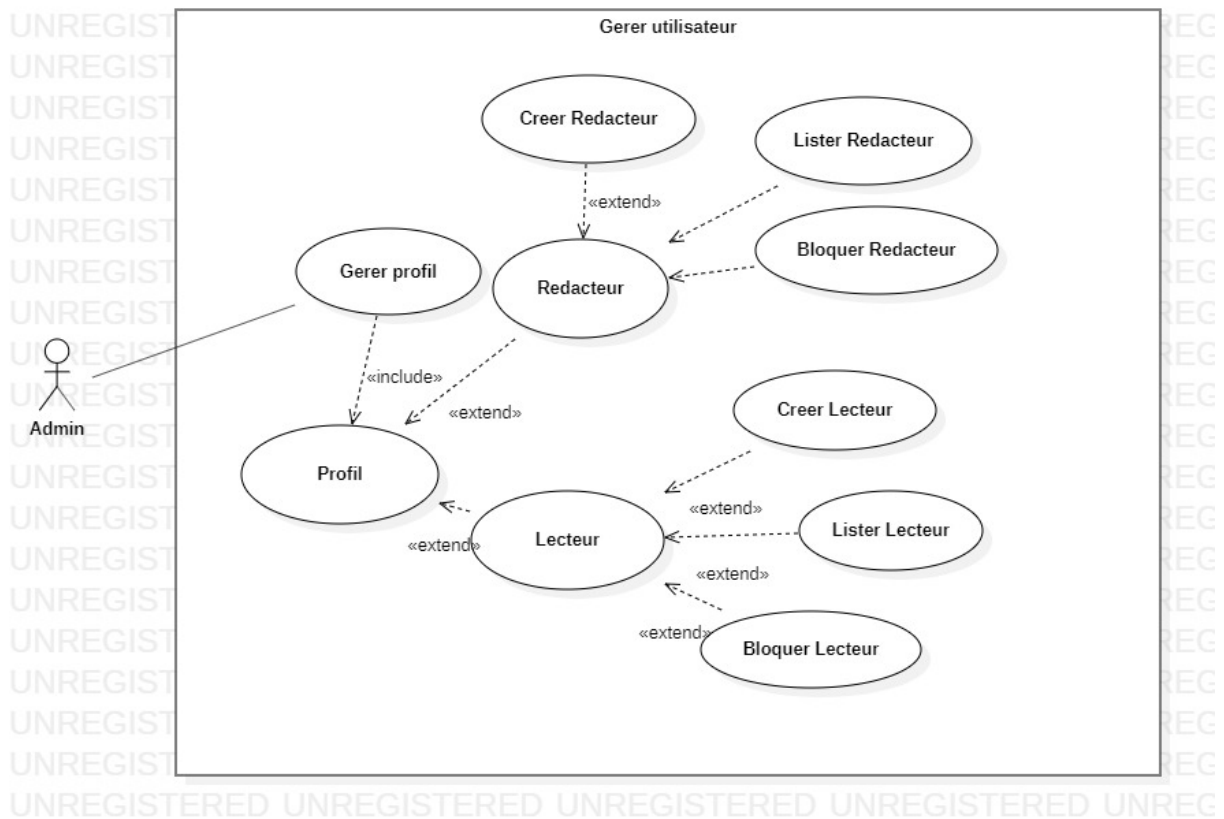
Gerer utilisateur

Creer Redacteur

Lister Redacteur

«extend»

Bloquer Redacteur

Gerer profil

Redacteur

Admin

«include»

«extend»

Creer Lecteur

Profil

«extend»

Lister Lecteur

«extend»

Lecteur

«extend»

«extend»

Bloquer Lecteur

UNREGISTERED UNREGISTERED UNREGISTERED UNREGISTERED UNREG